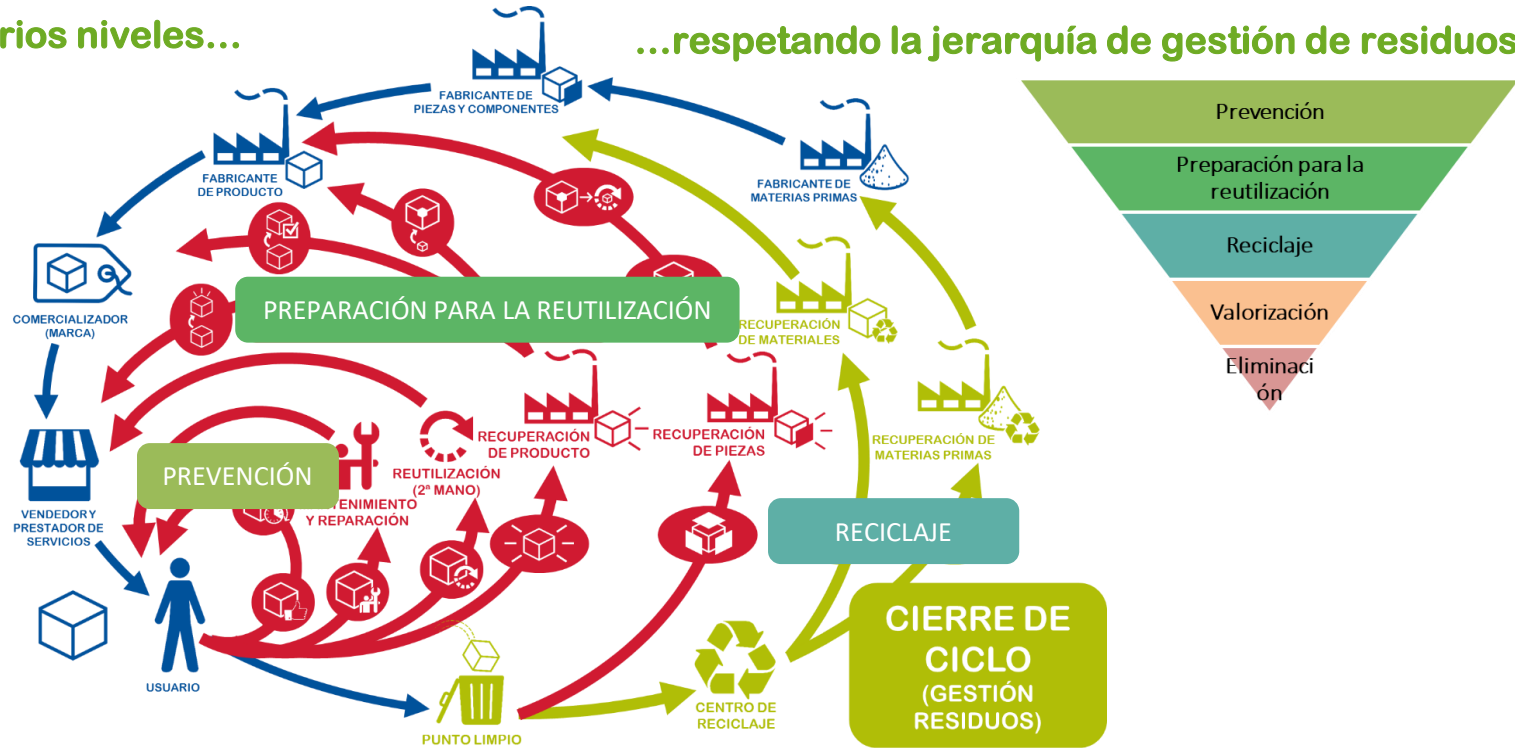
rios niveles…

…respetando la jerarquía de gestión de residuos

FABRICANTE DE PIEZAS Y COMPONENTES

FABRICANTE DE PRODUCTO

FABRICANTE DE MATERIAS PRIMAS

COMERCIALIZADOR (MARCA)

PREPARACIÓN PARA LA REUTILIZACIÓN

RECUPERACIÓN DE MATERIALES

VENDEDOR Y PRESTADOR DE SERVICIOS

PREVENCIÓN

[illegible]TENIMIENTO Y REPARACIÓN

REUTILIZACIÓN (2ª MANO)

RECUPERACIÓN DE PRODUCTO

RECUPERACIÓN DE PIEZAS

RECUPERACIÓN DE MATERIAS PRIMAS

RECICLAJE

USUARIO

PUNTO LIMPIO

CENTRO DE RECICLAJE

CIERRE DE CICLO (GESTIÓN RESIDUOS)

Prevención

Preparación para la reutilización

Reciclaje

Valorización

Eliminación